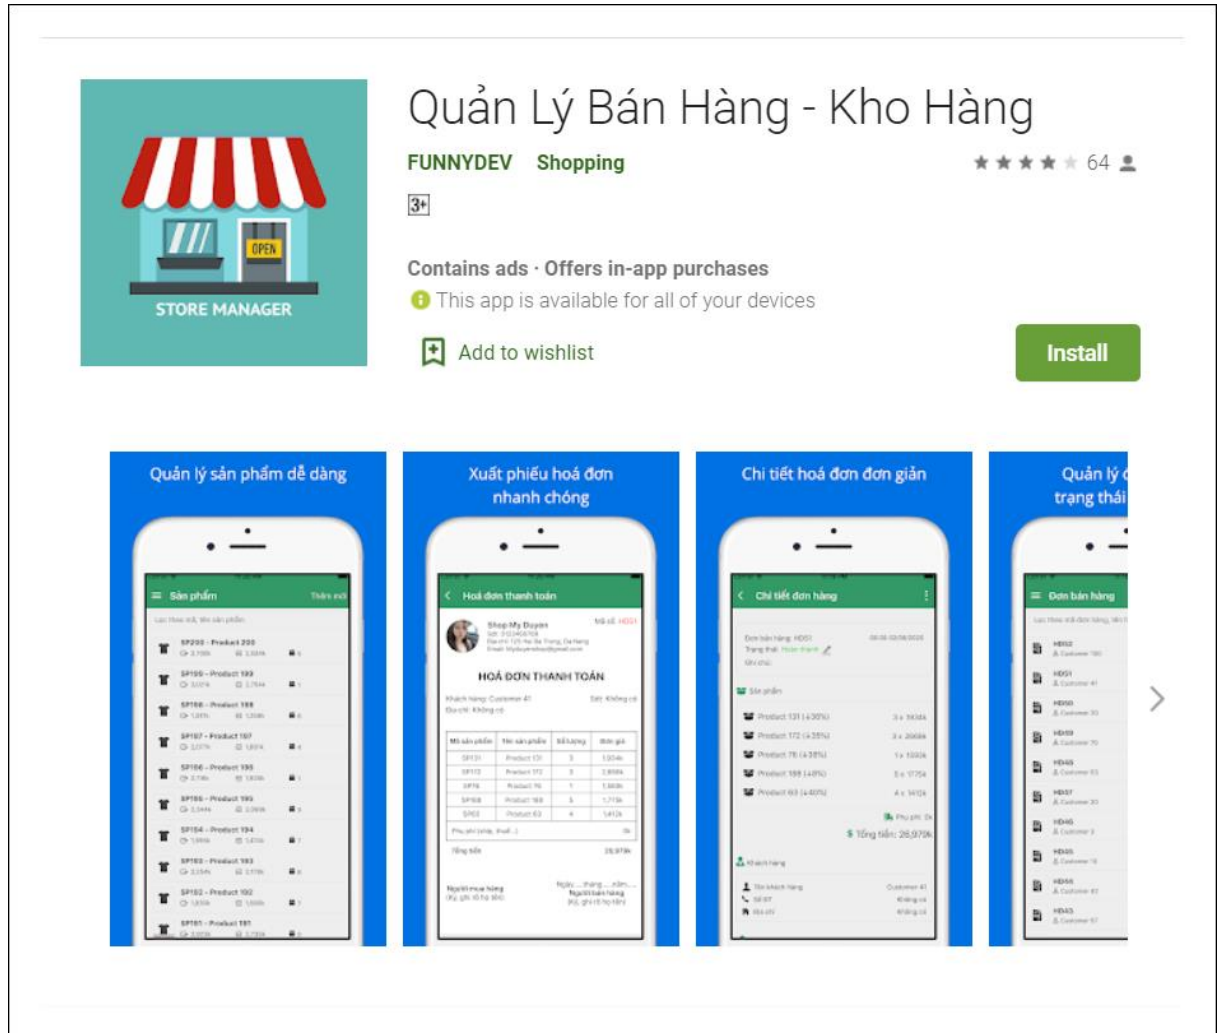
OPEN

STORE MANAGER

Quản Lý Bán Hàng - Kho Hàng

FUNNYDEV Shopping

64

3+

Contains ads · Offers in-app purchases

This app is available for all of your devices

Add to wishlist

Install

Quản lý sản phẩm dễ dàng

Sản phẩm

SP200 - Product 200

SP199 - Product 199

SP198 - Product 198

SP197 - Product 197

SP196 - Product 196

SP195 - Product 195

SP194 - Product 194

SP193 - Product 193

SP192 - Product 192

SP191 - Product 191

Xuất phiếu hoá đơn nhanh chóng

Hoá đơn thanh toán

Shop My Duyen

HOÁ ĐƠN THANH TOÁN

Chi tiết hoá đơn đơn giản

Chi tiết đơn hàng

Sản phẩm

Product 131

Product 172

Product 76

Product 188

Product 63

Tổng tiền: 26,970k

Khách hàng

Customer 41

Quản lý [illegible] trạng thái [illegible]

Đơn bán hàng

HD52

HD51

HD50

HD49

HD48

HD47

HD46

HD45

HD44

HD43